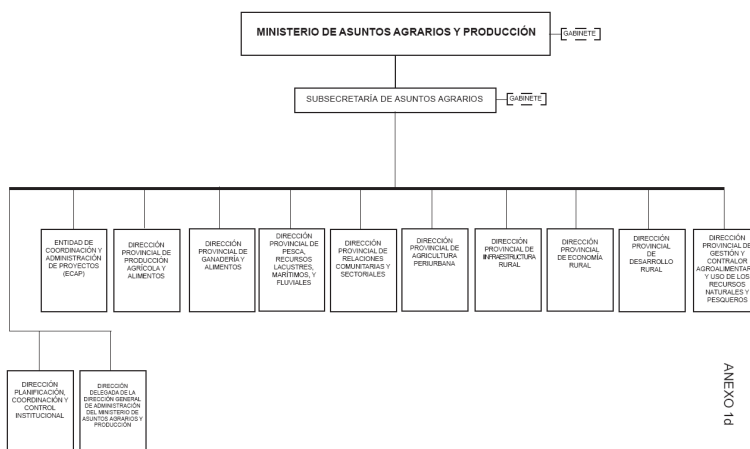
MINISTERIO DE ASUNTOS AGRARIOS Y PRODUCCIÓN

GABINETE

SUBSECRETARÍA DE ASUNTOS AGRARIOS

GABINETE

ENTIDAD DE COORDINACIÓN Y ADMINISTRACIÓN DE PROYECTOS (ECAP)

DIRECCIÓN PROVINCIAL DE PRODUCCIÓN AGRÍCOLA Y ALIMENTOS

DIRECCIÓN PROVINCIAL DE GANADERÍA Y ALIMENTOS

DIRECCIÓN PROVINCIAL DE PESCA, RECURSOS LACUSTRES, MARÍTIMOS, Y FLUVIALES

DIRECCIÓN PROVINCIAL DE RELACIONES COMUNITARIAS Y SECTORIALES

DIRECCIÓN PROVINCIAL DE AGRICULTURA PERIURBANA

DIRECCIÓN PROVINCIAL DE INFRAESTRUCTURA RURAL

DIRECCIÓN PROVINCIAL DE ECONOMÍA RURAL

DIRECCIÓN PROVINCIAL DE DESARROLLO RURAL

DIRECCIÓN PROVINCIAL DE GESTIÓN Y CONTRALOR AGROALIMENTARIO Y USO DE LOS RECURSOS NATURALES Y PESQUEROS

DIRECCIÓN PLANIFICACIÓN, COORDINACIÓN Y CONTROL INSTITUCIONAL

DIRECCIÓN DELEGADA DE LA DIRECCIÓN GENERAL DE ADMINISTRACIÓN DEL MINISTERIO DE ASUNTOS AGRARIOS Y PRODUCCIÓN

ANEXO 1d